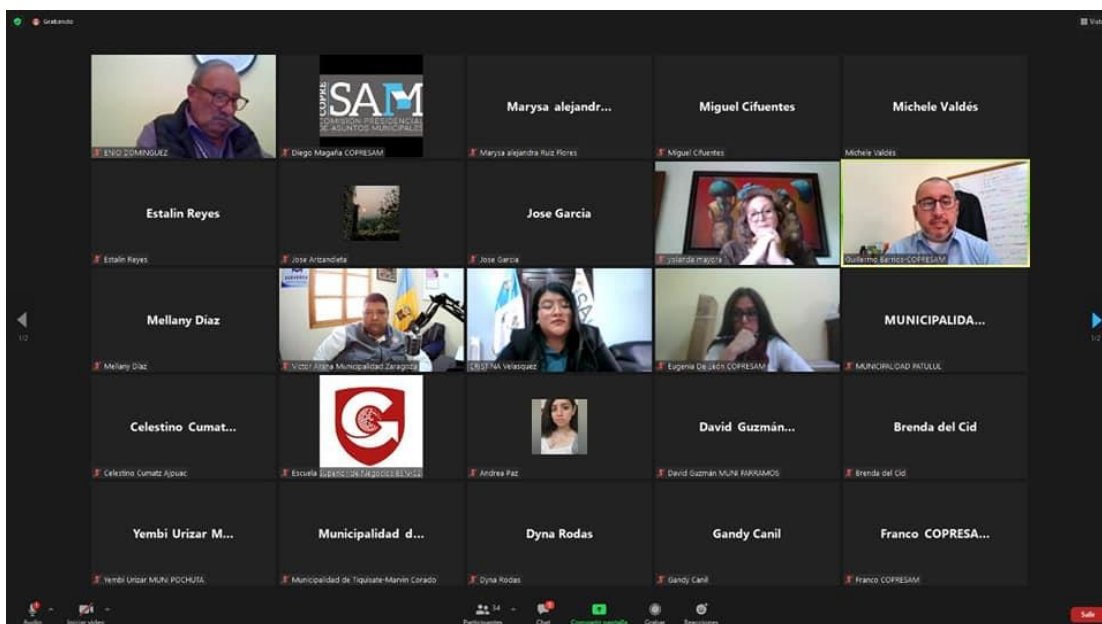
Grabando

Vista

ENIO DOMINGUEZ

COPRE SAM COMISIÓN PRESIDENCIAL DE ASUNTOS MUNICIPALES

Diego Magaña COPRESAM

Marysa alejandr...

Marysa alejandra Ruiz Flores

Miguel Cifuentes

Miguel Cifuentes

Michele Valdés

Michele Valdés

Estalin Reyes

Estalin Reyes

Jose Arizandieta

Jose Garcia

Jose Garcia

Yolanda mayora

Guillermo Barrios-COPRESAM

Mellany Díaz

Mellany Díaz

Victor Arana Municipalidad Zaragoza

CRISTINA Velasquez

Eugenia De León COPRESAM

MUNICIPALIDA...

MUNICIPALIDAD PATULUL

Celestino Cumat...

Celestino Cumatz Ajpuac

Escuela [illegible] de Negocios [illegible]

Andrea Paz

David Guzmán...

David Guzmán MUNI PARRAMOS

Brenda del Cid

Brenda del Cid

Yembi Urizar M...

Yembi Urizar MUNI POCHUTA

Municipalidad d...

Municipalidad de Tiquisate-Marvin Corado

Dyna Rodas

Dyna Rodas

Gandy Canil

Gandy Canil

Franco COPRESA...

Franco COPRESAM

1/2

1/2

Audio

Iniciar video

Participantes 34

Chat

Compartir pantalla

Grabar

Reacciones

Salir